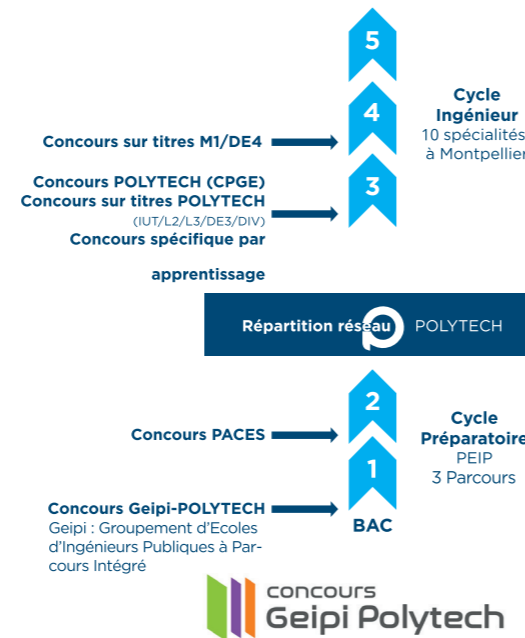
5

4

Cycle Ingénieur
10 spécialités
à Montpellier

Concours sur titres M1/DE4

3

Concours POLYTECH (CPGE)
Concours sur titres POLYTECH
(IUT/L2/L3/DE3/DIV)
Concours spécifique par

apprentissage

Répartition réseau POLYTECH

2

Cycle Préparatoire
PEIP
3 Parcours

Concours PACES

1

Concours Geipi-POLYTECH
Geipi : Groupement d'Ecoles d'Ingénieurs Publiques à Parcours Intégré

BAC

concours
Geipi Polytech